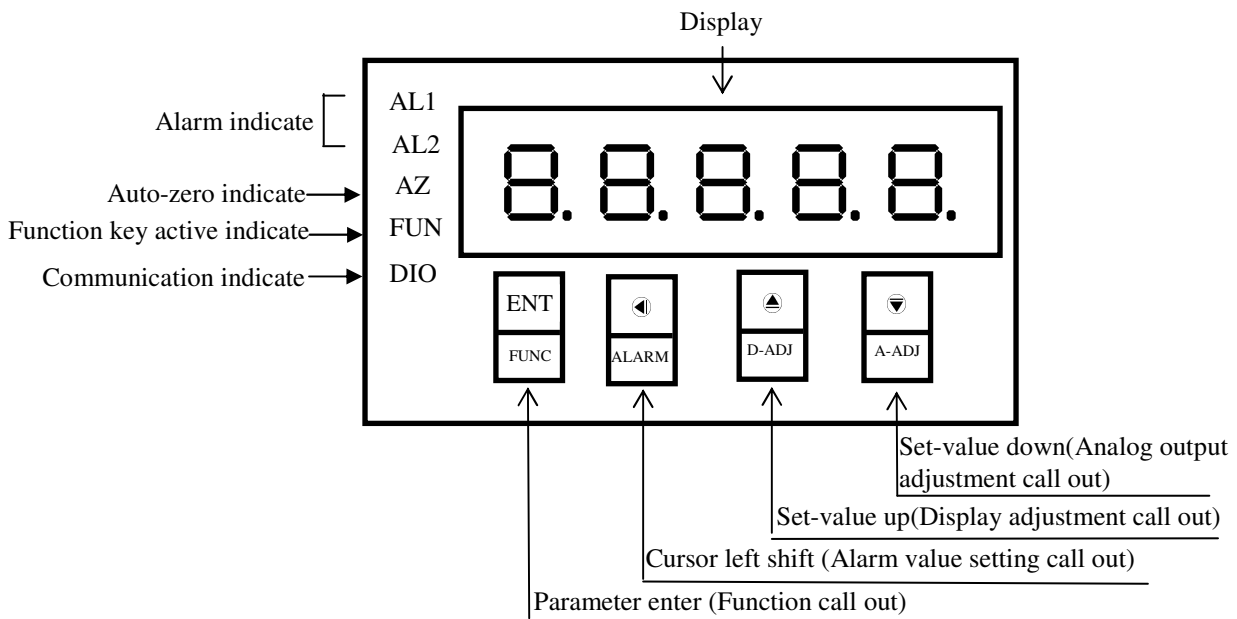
Display

Alarm indicate
AL1
AL2
Auto-zero indicate
AZ
Function key active indicate
FUN
Communication indicate
DIO

8.8.8.8.8.

ENT
FUNC
ALARM
D-ADJ
A-ADJ

Set-value down(Analog output adjustment call out)
Set-value up(Display adjustment call out)
Cursor left shift (Alarm value setting call out)
Parameter enter (Function call out)